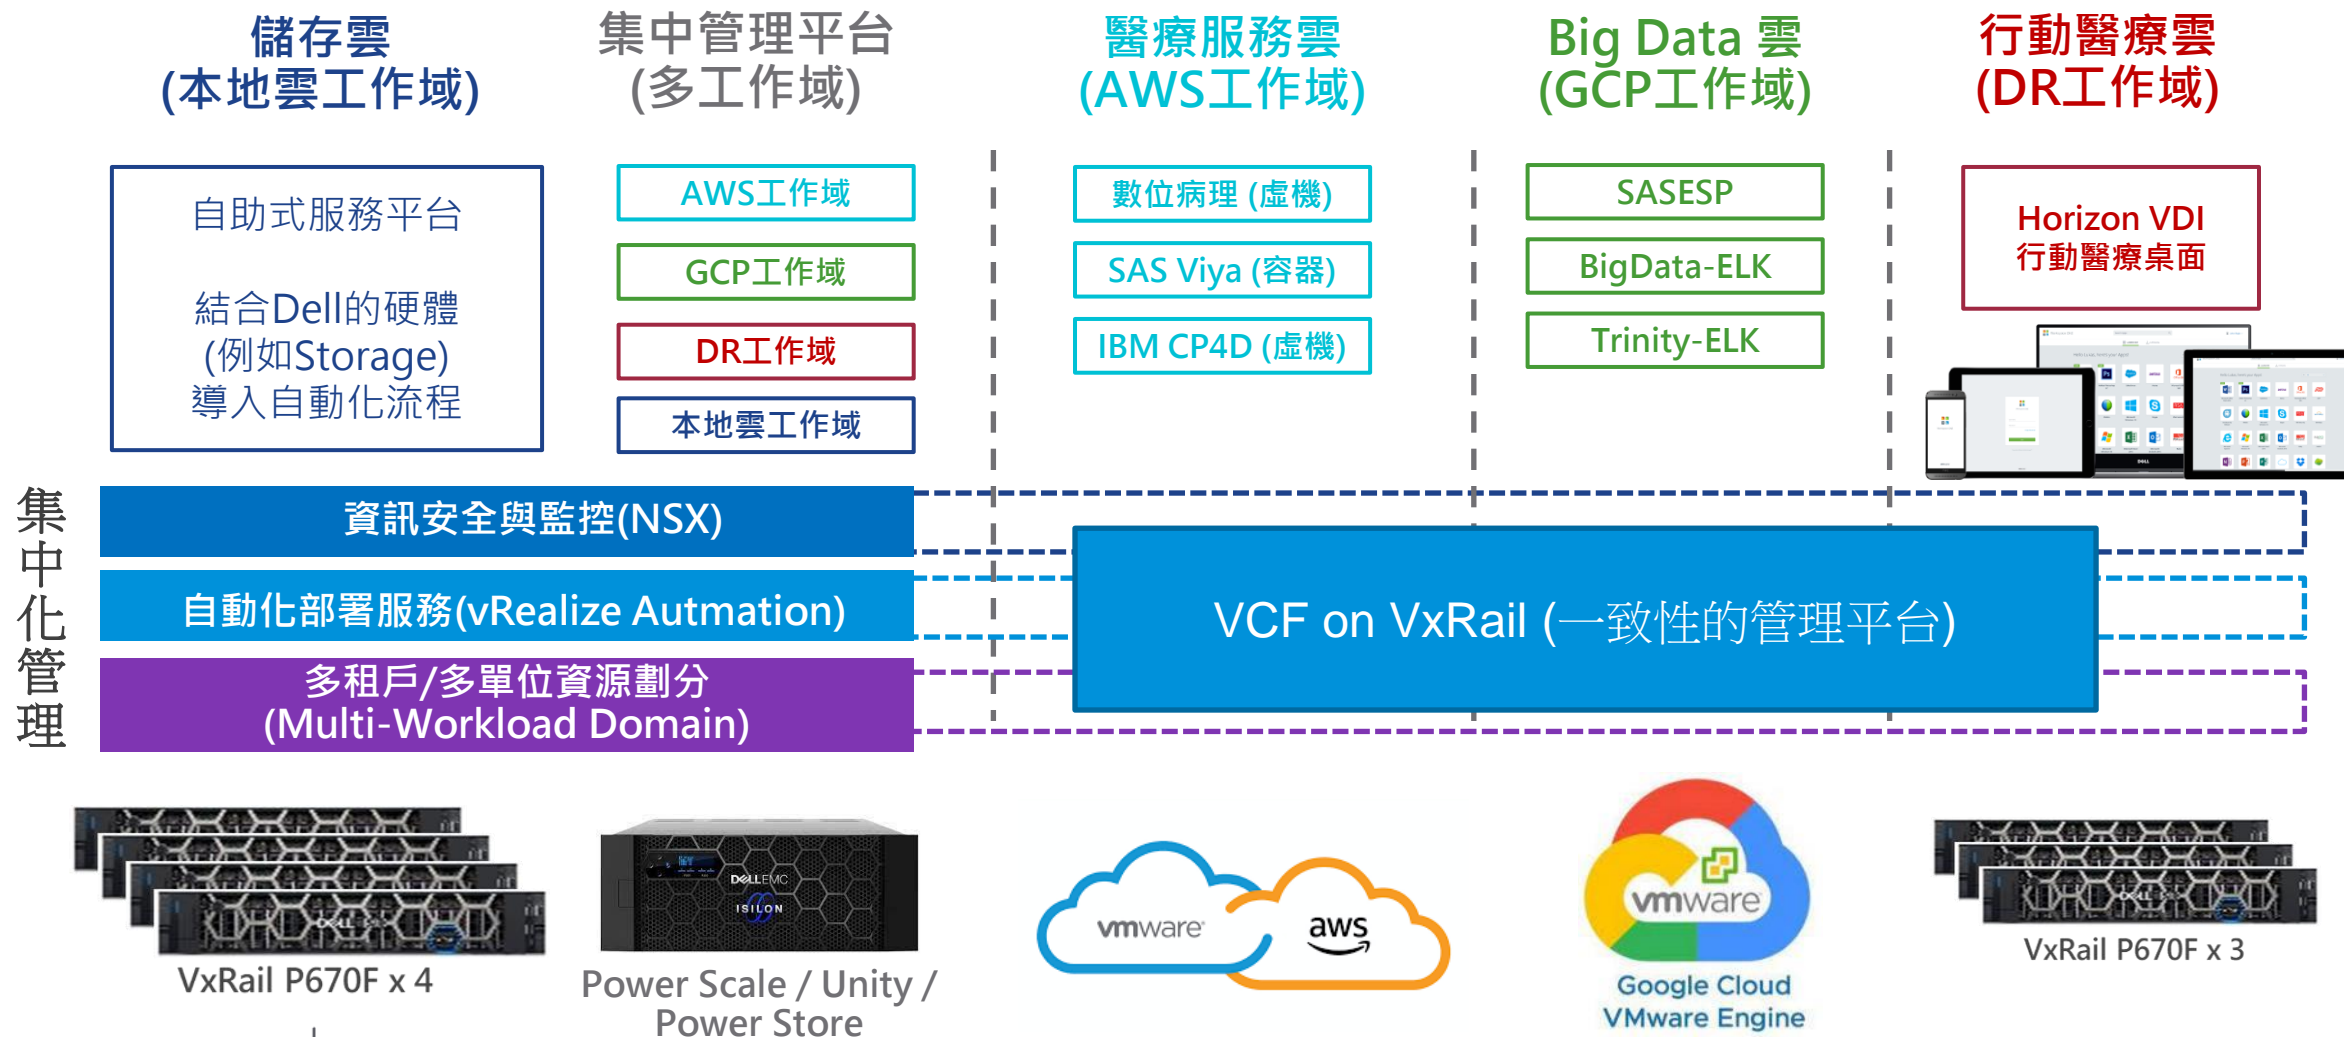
儲存雲
(本地雲工作域)

集中管理平台
(多工作域)

醫療服務雲
(AWS工作域)

Big Data 雲
(GCP工作域)

行動醫療雲
(DR工作域)

自助式服務平台

結合Dell的硬體
(例如Storage)
導入自動化流程

AWS工作域

GCP工作域

DR工作域

本地雲工作域

數位病理 (虛機)

SAS Viya (容器)

IBM CP4D (虛機)

SASESP

BigData-ELK

Trinity-ELK

Horizon VDI
行動醫療桌面

集中化管理

資訊安全與監控(NSX)

自動化部署服務(vRealize Autmation)

多租戶/多單位資源劃分
(Multi-Workload Domain)

VCF on VxRail (一致性的管理平台)

VxRail P670F x 4

DELLEMC
ISILON

Power Scale / Unity / Power Store

vmware

aws

vmware

Google Cloud
VMware Engine

VxRail P670F x 3